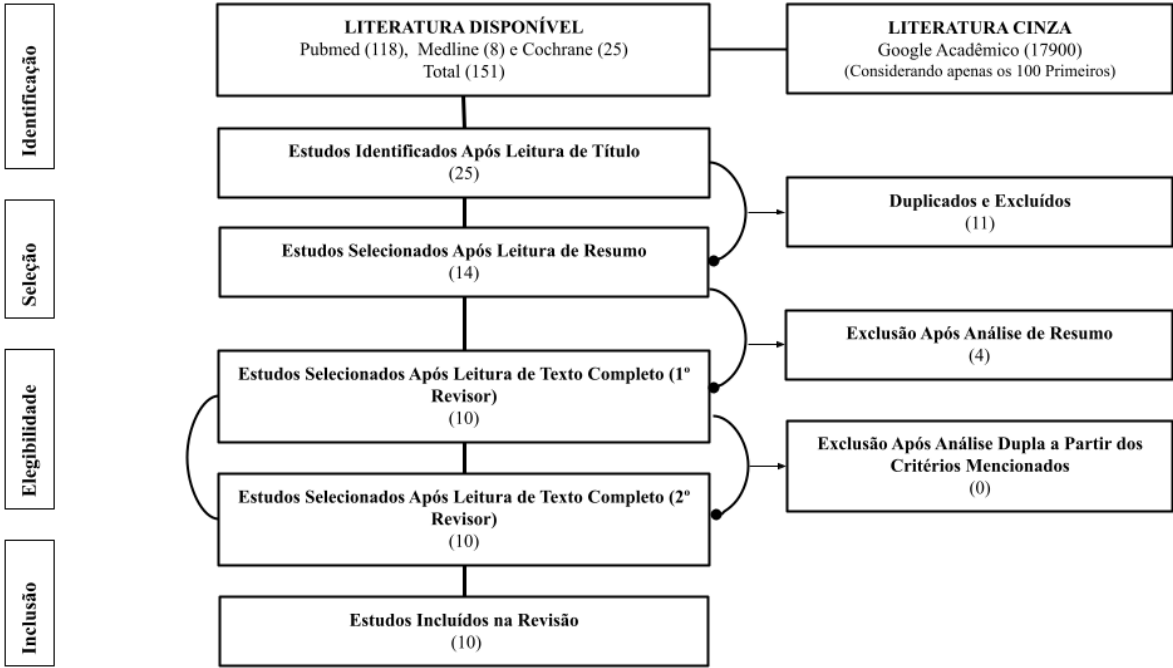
Identificação

LITERATURA DISPONÍVEL
Pubmed (118), Medline (8) e Cochrane (25)
Total (151)

LITERATURA CINZA
Google Acadêmico (17900)
(Considerando apenas os 100 Primeiros)

Seleção

Estudos Identificados Após Leitura de Título
(25)

Duplicados e Excluídos
(11)

Estudos Selecionados Após Leitura de Resumo
(14)

Exclusão Após Análise de Resumo
(4)

Elegibilidade

Estudos Selecionados Após Leitura de Texto Completo (1º Revisor)
(10)

Exclusão Após Análise Dupla a Partir dos Critérios Mencionados
(0)

Estudos Selecionados Após Leitura de Texto Completo (2º Revisor)
(10)

Inclusão

Estudos Incluídos na Revisão
(10)